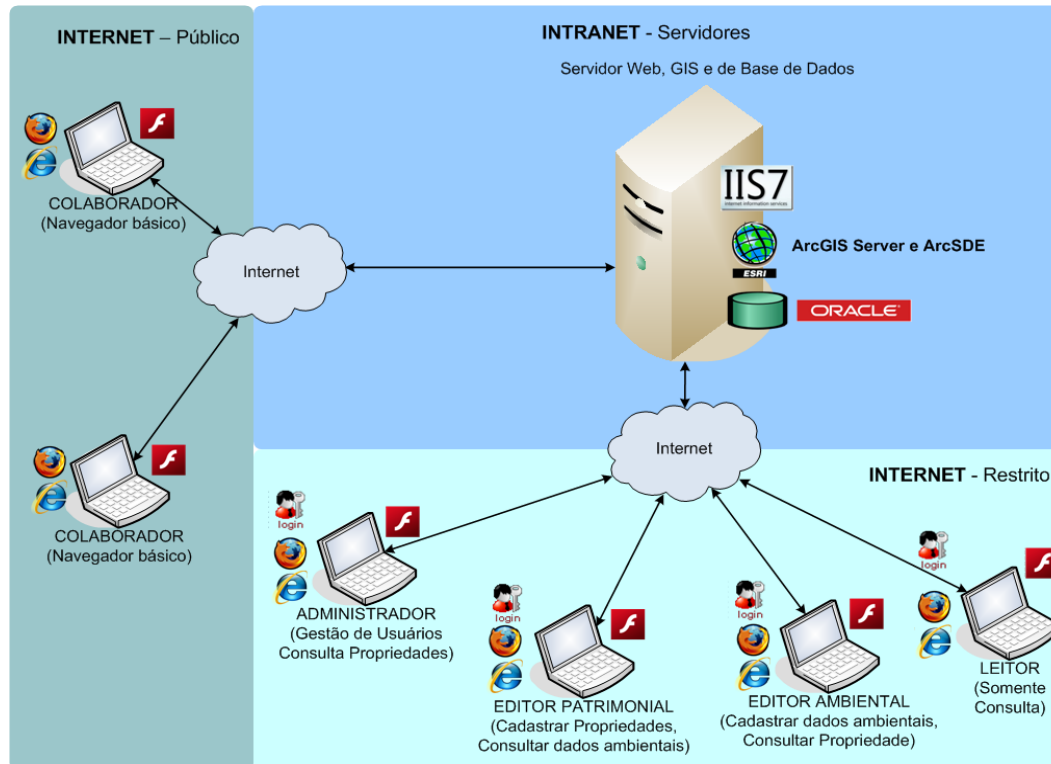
INTERNET – Público

INTRANET - Servidores

Servidor Web, GIS e de Base de Dados

IIS7

ArcGIS Server e ArcSDE

ESRI

ORACLE

COLABORADOR
(Navegador básico)

Internet

COLABORADOR
(Navegador básico)

Internet

INTERNET - Restrito

login

ADMINISTRADOR
(Gestão de Usuários
Consulta Propriedades)

login

EDITOR PATRIMONIAL
(Cadastrar Propriedades,
Consultar dados ambientais)

login

EDITOR AMBIENTAL
(Cadastrar dados ambientais,
Consultar Propriedade)

login

LEITOR
(Somente
Consulta)